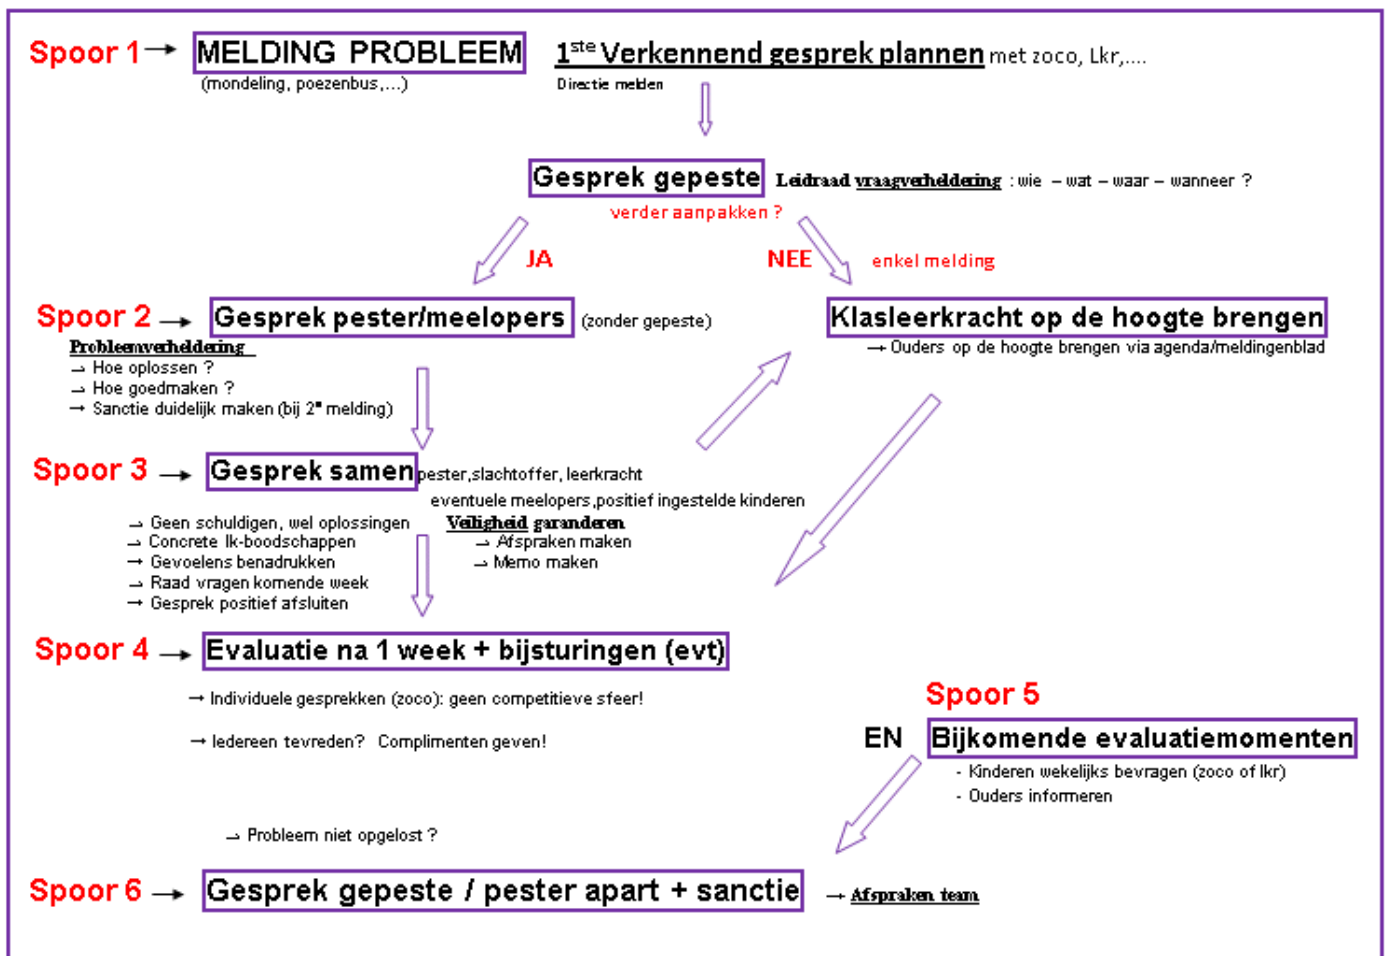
Spoor 1 → MELDING PROBLEEM
(mondeling, poezenbus,...)

1$^{ste}$ Verkennend gesprek plannen met zoco, Lkr,....
Directie melden

Gesprek gepeste Leidraad vraagverheldering : wie – wat – waar – wanneer ?
verder aanpakken ?

JA

NEE enkel melding

Spoor 2 → Gesprek pester/meelopers (zonder gepeste)
Probleemverheldering
→ Hoe oplossen ?
→ Hoe goedmaken ?
→ Sanctie duidelijk maken (bij 2$^e$ melding)

Klasleerkracht op de hoogte brengen
→ Ouders op de hoogte brengen via agenda/meldingenblad

Spoor 3 → Gesprek samen pester,slachtoffer, leerkracht
eventuele meelopers,positief ingestelde kinderen
→ Geen schuldigen, wel oplossingen
→ Concrete Ik-boodschappen
→ Gevoelens benadrukken
→ Raad vragen komende week
→ Gesprek positief afsluiten

Veiligheid garanderen
→ Afspraken maken
→ Memo maken

Spoor 4 → Evaluatie na 1 week + bijsturingen (evt)
→ Individuele gesprekken (zoco): geen competitieve sfeer!
→ Iedereen tevreden? Complimenten geven!

Spoor 5
EN Bijkomende evaluatiemomenten
- Kinderen wekelijks bevragen (zoco of lkr)
- Ouders informeren

→ Probleem niet opgelost ?

Spoor 6 → Gesprek gepeste / pester apart + sanctie → Afspraken team